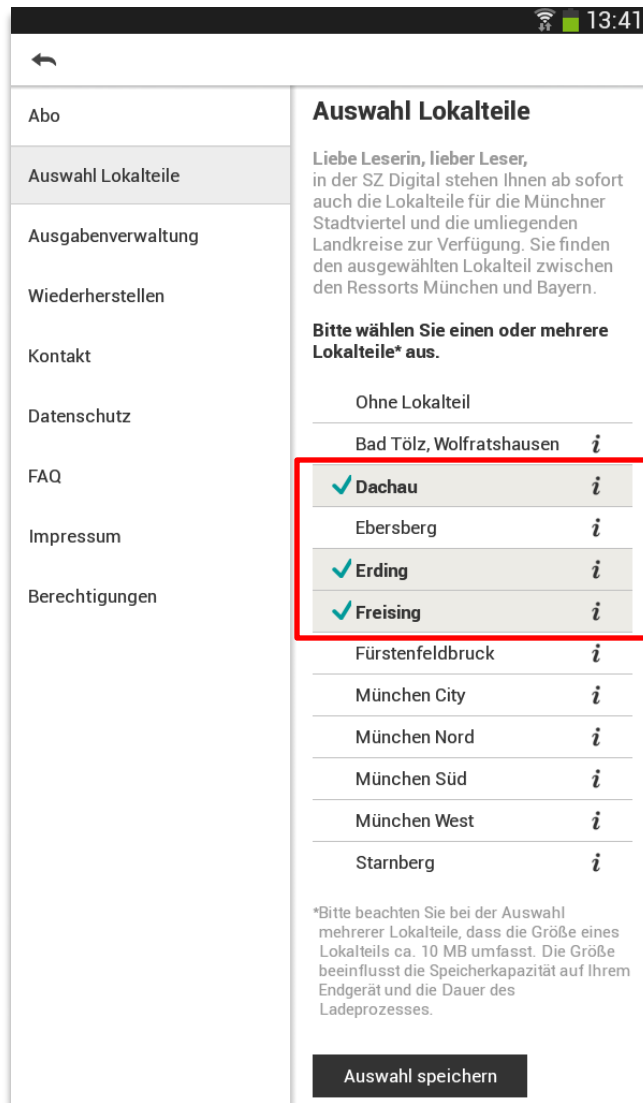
13:41

Abo

Auswahl Lokalteile

Ausgabenverwaltung

Wiederherstellen

Kontakt

Datenschutz

FAQ

Impressum

Berechtigungen

Auswahl Lokalteile

Liebe Leserin, lieber Leser,
in der SZ Digital stehen Ihnen ab sofort auch die Lokalteile für die Münchner Stadtviertel und die umliegenden Landkreise zur Verfügung. Sie finden den ausgewählten Lokalteil zwischen den Ressorts München und Bayern.

Bitte wählen Sie einen oder mehrere Lokalteile* aus.

Ohne Lokalteil
Bad Tölz, Wolfratshausen i
✓ Dachau i
Ebersberg i
✓ Erding i
✓ Freising i
Fürstenfeldbruck i
München City i
München Nord i
München Süd i
München West i
Starnberg i

*Bitte beachten Sie bei der Auswahl mehrerer Lokalteile, dass die Größe eines Lokalteils ca. 10 MB umfasst. Die Größe beeinflusst die Speicherkapazität auf Ihrem Endgerät und die Dauer des Ladeprozesses.

Auswahl speichern